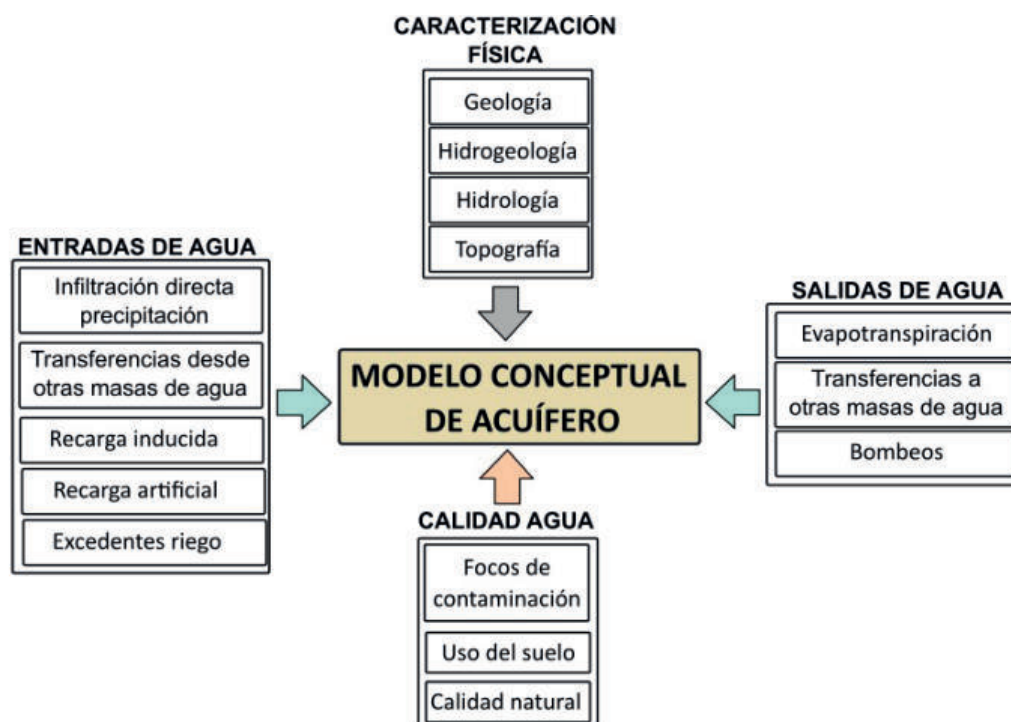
CARACTERIZACIÓN FÍSICA

Geología

Hidrogeología

Hidrología

Topografía

ENTRADAS DE AGUA

Infiltración directa precipitación

Transferencias desde otras masas de agua

Recarga inducida

Recarga artificial

Excedentes riego

MODELO CONCEPTUAL DE ACUÍFERO

SALIDAS DE AGUA

Evapotranspiración

Transferencias a otras masas de agua

Bombeos

CALIDAD AGUA

Focos de contaminación

Uso del suelo

Calidad natural